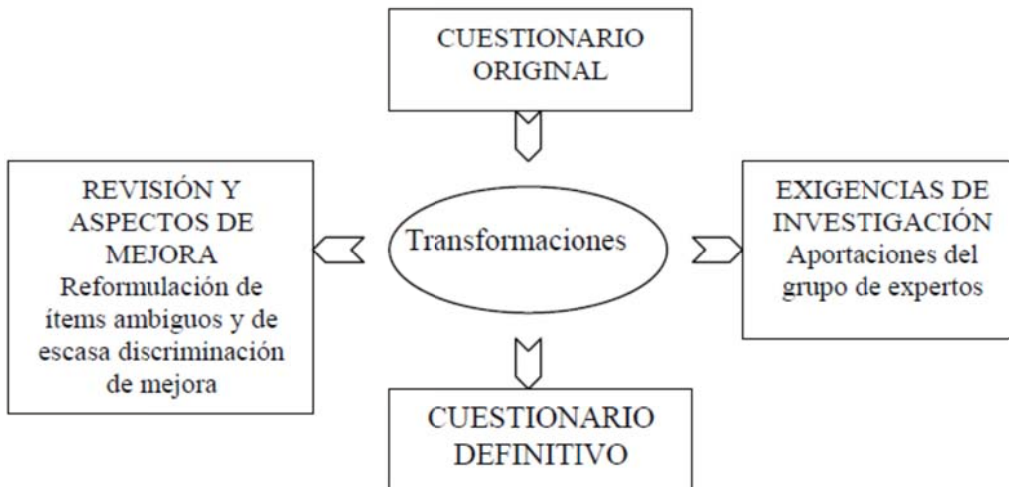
CUESTIONARIO ORIGINAL

REVISIÓN Y ASPECTOS DE MEJORA
Reformulación de ítems ambiguos y de escasa discriminación de mejora

Transformaciones

EXIGENCIAS DE INVESTIGACIÓN
Aportaciones del grupo de expertos

CUESTIONARIO DEFINITIVO